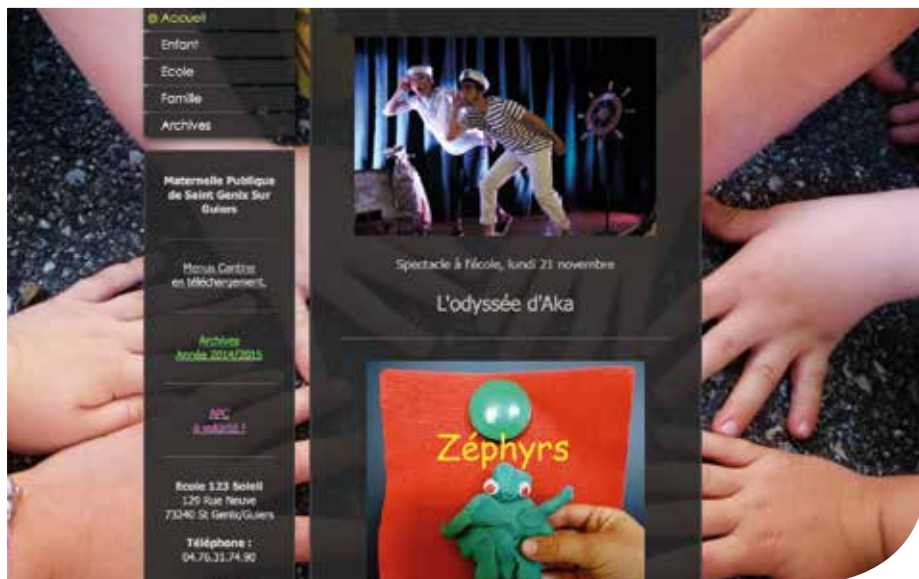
Accueil
Enfant
Ecole
Famille
Archives

Maternelle Publique de Saint Genix Sur Guiers

Menus Cantine en téléchargement

Archives Année 2014/2015

APC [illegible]

Ecole 123 Soleil
129 Rue Neuve
73240 St Genix/Guiers

Téléphone :
04.76.31.74.90

Spectacle à l'école, lundi 21 novembre

L'odyssée d'Aka

Zéphyrs